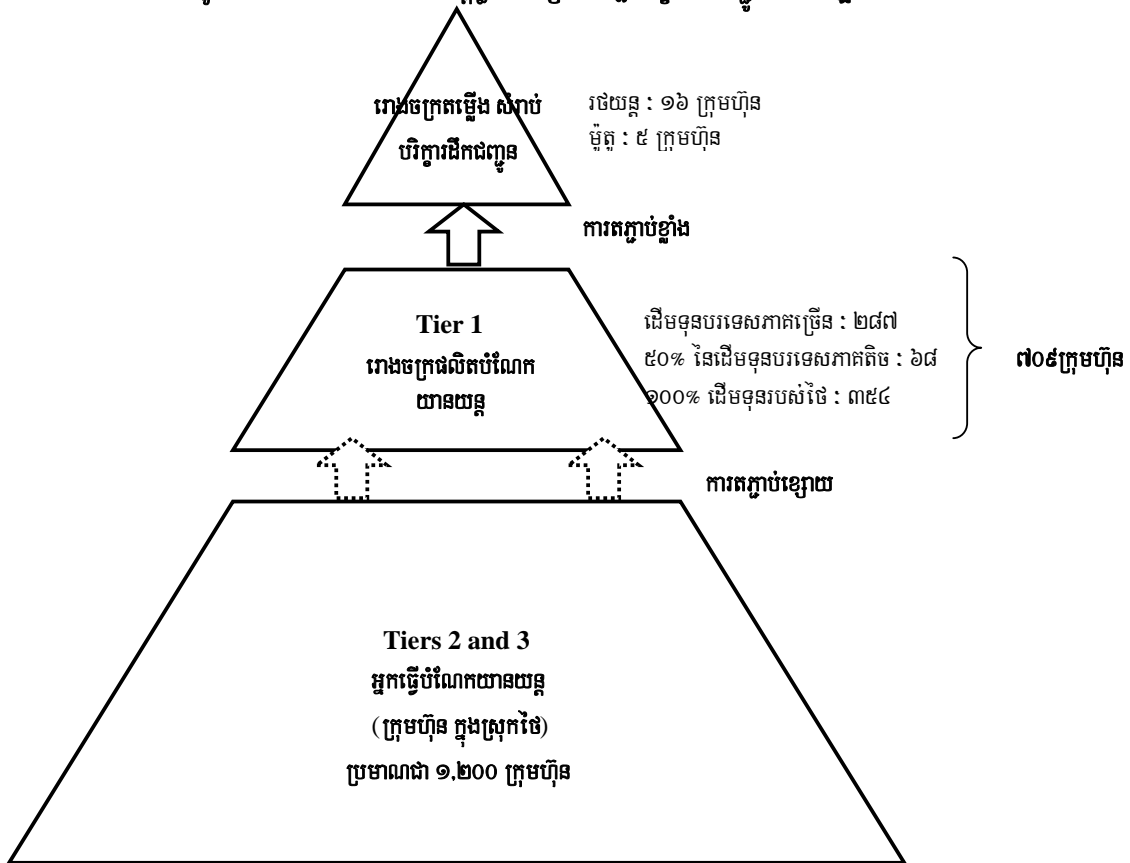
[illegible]

រោងចក្រតម្លើង សំរាប់ បរិក្ខារដឹកជញ្ជូន

រថយន្ត : ១៦ ក្រុមហ៊ុន
ម៉ូតូ : ៥ ក្រុមហ៊ុន

ការតភ្ជាប់ខ្លាំង

Tier 1
រោងចក្រផលិតបំណែក យានយន្ត

ដើមទុនបរទេសភាគច្រើន : ២៨៧
៥០% នៃដើមទុនបរទេសភាគតិច : ៦៨
១០០% ដើមទុនរបស់ថៃ : ៣៥៤

៧០៩ក្រុមហ៊ុន

ការតភ្ជាប់ខ្សោយ

Tiers 2 and 3
អ្នកធ្វើបំណែកយានយន្ត
(ក្រុមហ៊ុន ក្នុងស្រុកថៃ)
ប្រមាណជា ១,២០០ ក្រុមហ៊ុន